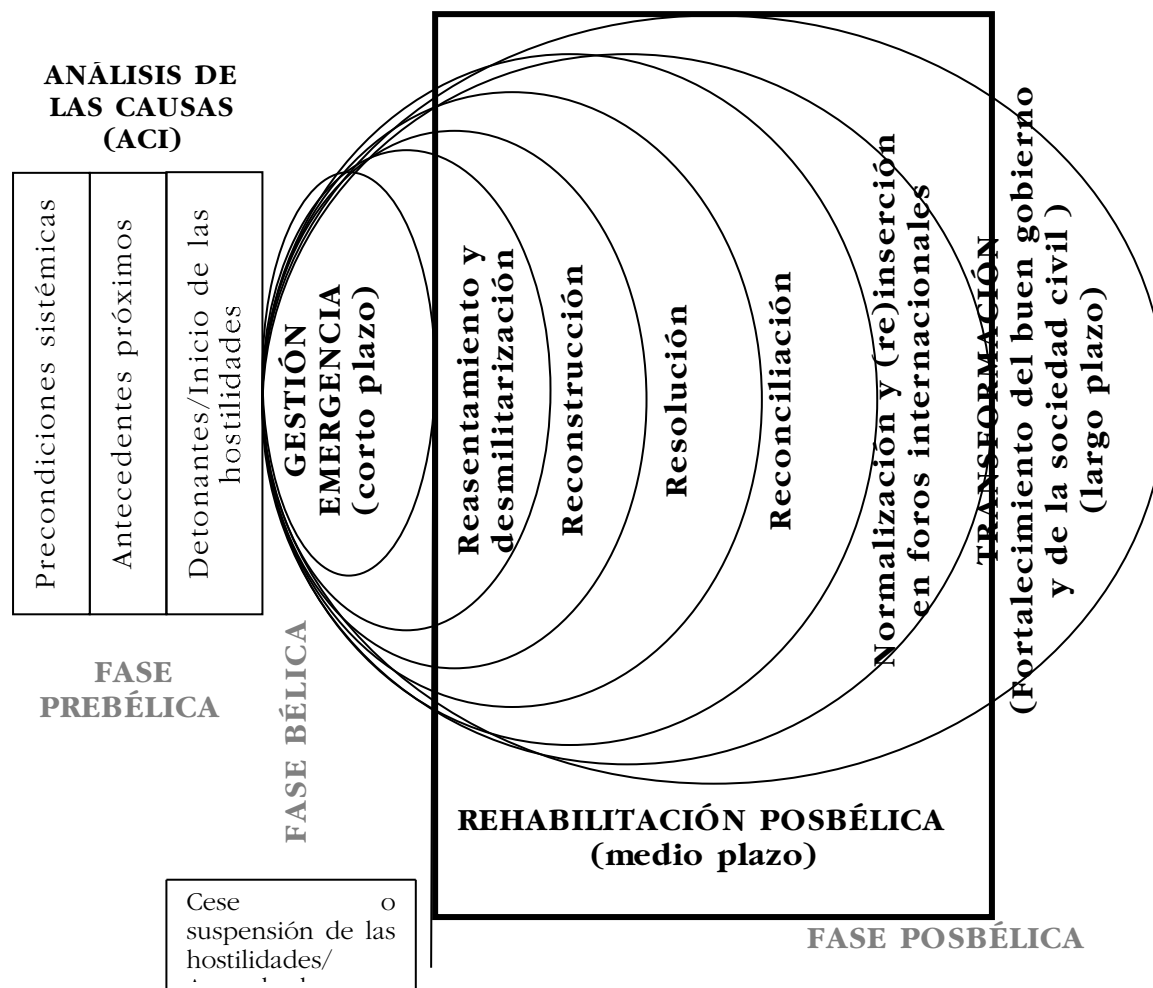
ANÁLISIS DE LAS CAUSAS (ACI)

Precondiciones sistémicas

Antecedentes próximos

Detonantes/Inicio de las hostilidades

GESTIÓN EMERGENCIA (corto plazo)

Reasentamiento y desmilitarización

Reconstrucción

Resolución

Reconciliación

Normalización y (re)inserción en foros internacionales

TRANSFORMACIÓN (Fortalecimiento del buen gobierno y de la sociedad civil ) (largo plazo)

FASE PREBÉLICA

FASE BÉLICA

REHABILITACIÓN POSBÉLICA (medio plazo)

Cese o suspensión de las hostilidades/ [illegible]

FASE POSBÉLICA